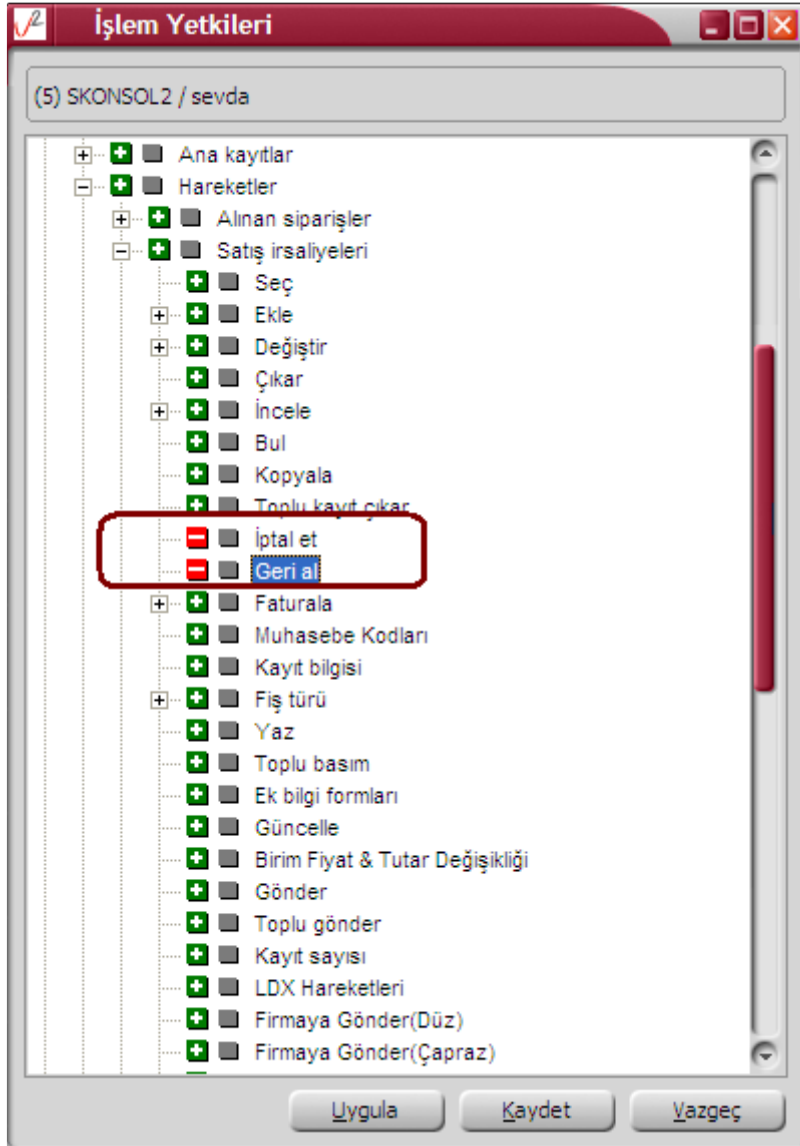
İşlem Yetkileri

(5) SKONSOL2 / sevda

Ana kayıtlar
Hareketler
Alınan siparişler
Satış irsaliyeleri
Seç
Ekle
Değiştir
Çıkar
İncele
Bul
Kopyala
Toplu kayıt çıkar
İptal et
Geri al
Faturala
Muhasebe Kodları
Kayıt bilgisi
Fiş türü
Yaz
Toplu basım
Ek bilgi formları
Güncelle
Birim Fiyat & Tutar Değişikliği
Gönder
Toplu gönder
Kayıt sayısı
LDX Hareketleri
Firmaya Gönder(Düz)
Firmaya Gönder(Çapraz)

Uygula
Kaydet
Vazgeç